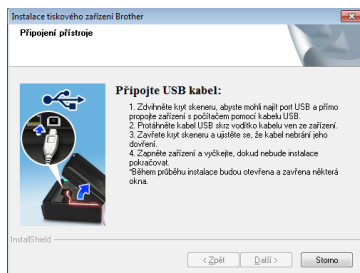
Instalace tiskového zařízení Brother

Připojení přístroje

Připojte USB kabel:

1. Zdvihněte kryt skeneru, abyste mohli najít port USB a přímo propojte zařízení s počítačem pomocí kabelu USB.
2. Protáhněte kabel USB skrz vodítko kabelu ven ze zařízení.
3. Zavřete kryt skeneru a ujistěte se, že kabel nebrání jeho dovření.
4. Zapněte zařízení a vyčkejte, dokud nebude instalace pokračovat.
*Během průběhu instalace budou otevřena a zavřena některá okna.

InstallShield

< Zpět
Další >
Storno